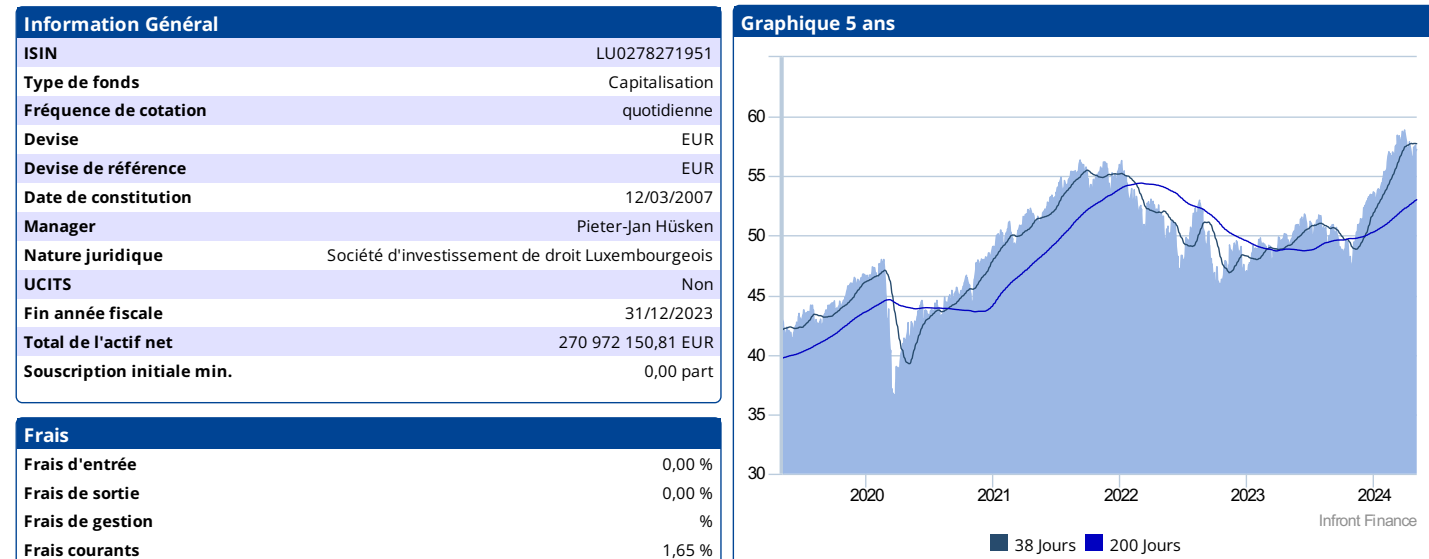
Information Général

| ISIN | LU0278271951 |
|---|---|
| Type de fonds | Capitalisation |
| Fréquence de cotation | quotidienne |
| Devise | EUR |
| Devise de référence | EUR |
| Date de constitution | 12/03/2007 |
| Manager | Pieter-Jan Hüsken |
| Nature juridique | Société d'investissement de droit Luxembourgeois |
| UCITS | Non |
| Fin année fiscale | 31/12/2023 |
| Total de l'actif net | 270 972 150,81 EUR |
| Souscription initiale min. | 0,00 part |

Frais

| Frais d'entrée | 0,00 % |
|---|---|
| Frais de sortie | 0,00 % |
| Frais de gestion | % |
| Frais courants | 1,65 % |

Graphique 5 ans

60
55
50
45
40
35
30

2020 2021 2022 2023 2024

Infront Finance

38 Jours 200 Jours